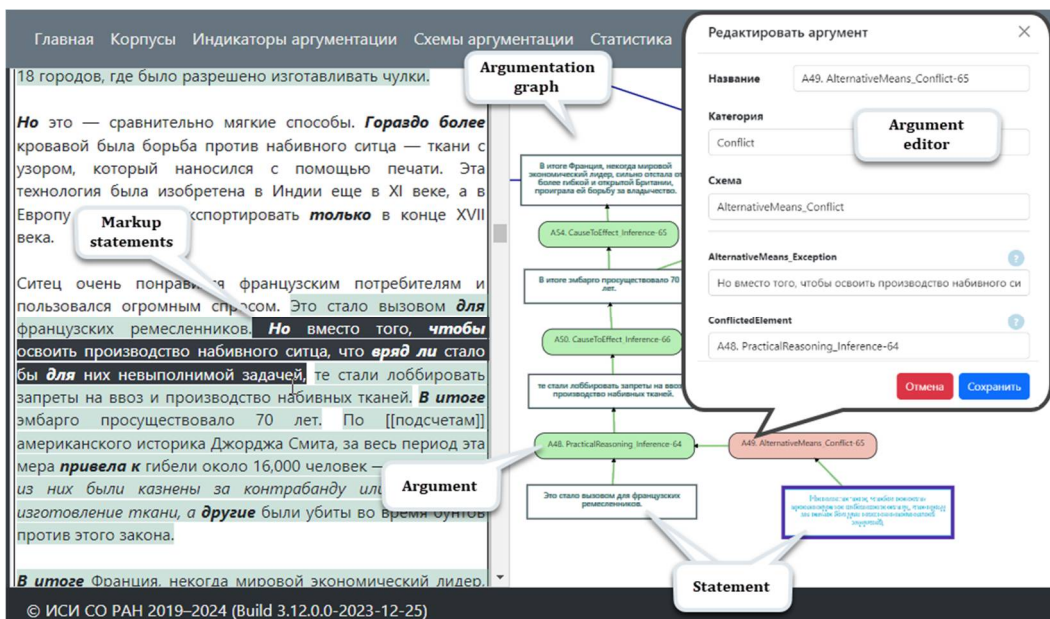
Главная Корпусы Индикаторы аргументации Схемы аргументации Статистика

18 городов, где было разрешено изготавливать чулки.

**Но** это — сравнительно мягкие способы. **Гораздо более** кровавой была борьба против набивного ситца — ткани с узором, который наносился с помощью печати. Эта технология была изобретена в Индии еще в XI веке, а в Европу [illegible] экспортировать **только** в конце XVII века.

Markup statements

Ситец очень понрав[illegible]ся французским потребителям и пользовался огромным спросом. Это стало вызовом **для** французских ремесленников. **Но** вместо того, **чтобы** освоить производство набивного ситца, что **вряд ли** стало бы **для** них невыполнимой задачей, те стали лоббировать запреты на ввоз и производство набивных тканей. **В итоге** эмбарго просуществовало 70 лет. По [[подсчетам]] американского историка Джорджа Смита, за весь период эта мера **привела к** гибели около 16,000 человек — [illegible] из них были казнены за контрабанду или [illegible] изготовление ткани, а **другие** были убиты во время бунтов против этого закона.

**В итоге** Франция, некогда мировой экономический лидер,

Argumentation graph

В итоге Франция, некогда мировой экономический лидер, сильно отстала от более гибкой и открытой Британии, проиграла ей борьбу за владычество.

A54. CauseToEffect_Inference-65

В итоге эмбарго просуществовало 70 лет.

A50. CauseToEffect_Inference-66

те стали лоббировать запреты на ввоз и производство набивных тканей.

A48. PracticalReasoning_Inference-64

A49. AlternativeMeans_Conflict-65

Argument

Это стало вызовом для французских ремесленников.

Statement

Редактировать аргумент

Argument editor

Название
A49. AlternativeMeans_Conflict-65

Категория
Conflict

Схема
AlternativeMeans_Conflict

AlternativeMeans_Exception
Но вместо того, чтобы освоить производство набивного си

ConflictedElement
A48. PracticalReasoning_Inference-64

Отмена Сохранить

© ИСИ СО РАН 2019–2024 (Build 3.12.0.0-2023-12-25)